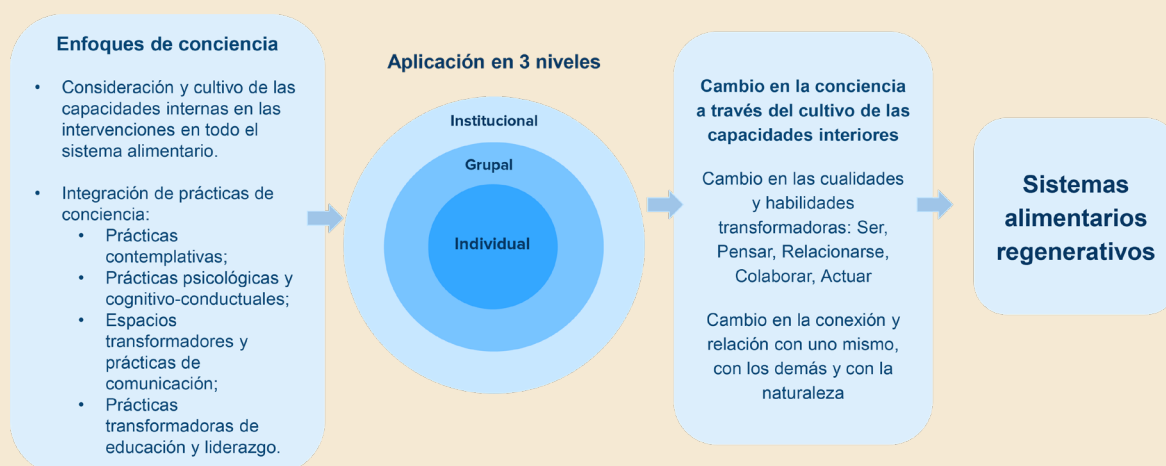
Enfoques de conciencia

- Consideración y cultivo de las capacidades internas en las intervenciones en todo el sistema alimentario.
- Integración de prácticas de conciencia:
  - Prácticas contemplativas;
  - Prácticas psicológicas y cognitivo-conductuales;
  - Espacios transformadores y prácticas de comunicación;
  - Prácticas transformadoras de educación y liderazgo.

Aplicación en 3 niveles

Institucional

Grupal

Individual

Cambio en la conciencia a través del cultivo de las capacidades interiores

Cambio en las cualidades y habilidades transformadoras: Ser, Pensar, Relacionarse, Colaborar, Actuar

Cambio en la conexión y relación con uno mismo, con los demás y con la naturaleza

Sistemas alimentarios regenerativos